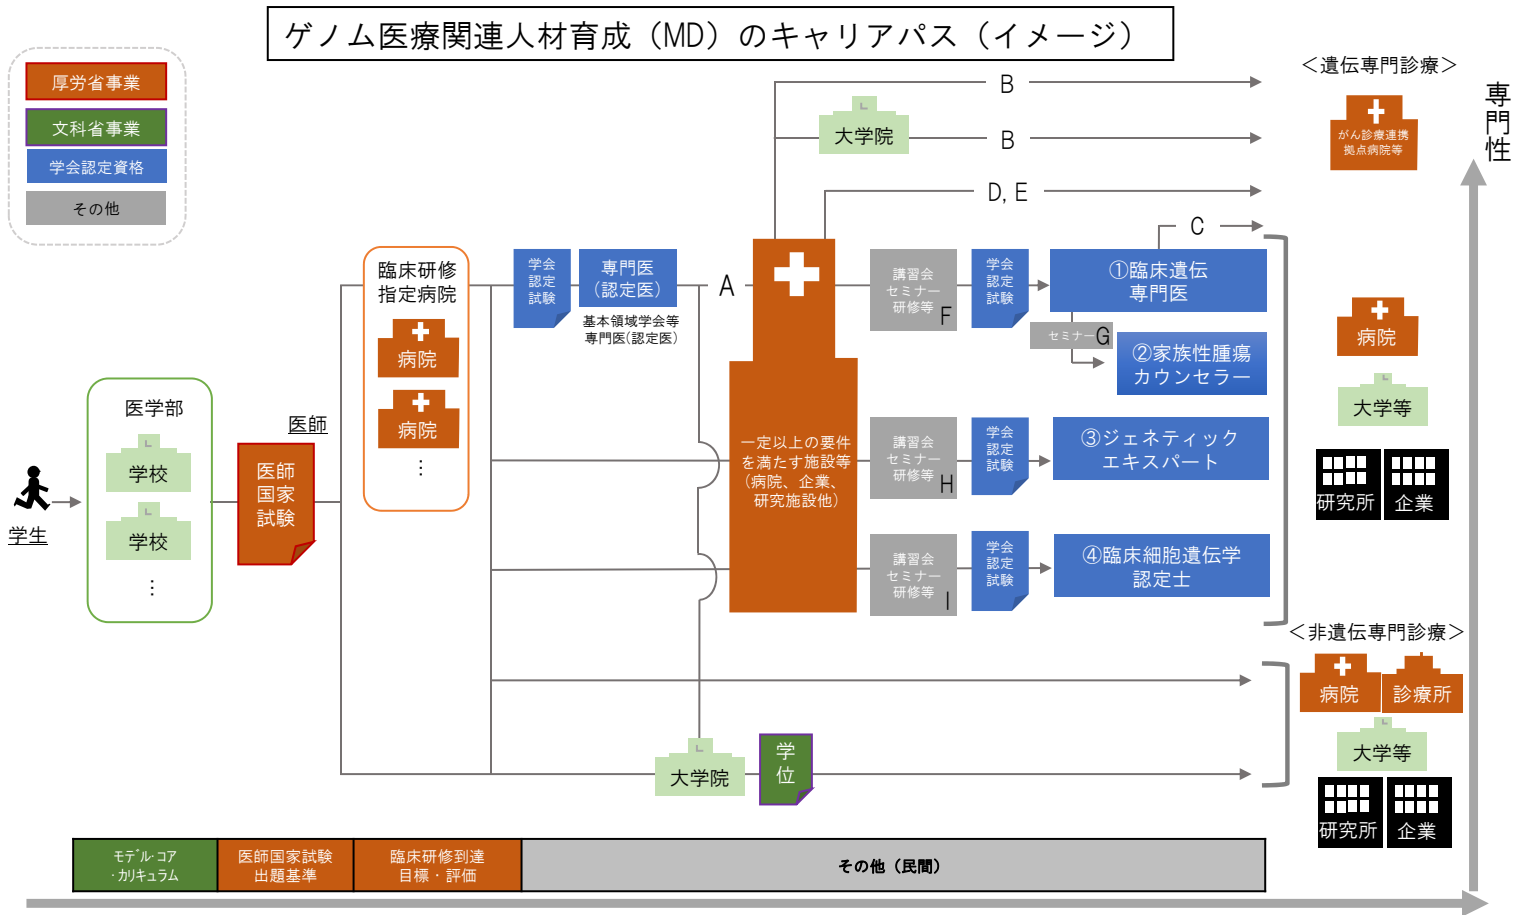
ゲノム医療関連人材育成（MD）のキャリアパス（イメージ）

厚労省事業
文科省事業
学会認定資格
その他

＜遺伝専門診療＞
がん診療連携拠点病院等

専門性

B
大学院
B
D, E
C

学生
医学部
学校
学校
⋮
医師
医師国家試験

臨床研修指定病院
病院
病院
⋮

学会認定試験
専門医（認定医）
基本領域学会等専門医（認定医）
A

一定以上の要件を満たす施設等（病院、企業、研究施設他）

講習会セミナー研修等 F
学会認定試験
①臨床遺伝専門医
セミナー G
②家族性腫瘍カウンセラー

講習会セミナー研修等 H
学会認定試験
③ジェネティックエキスパート

講習会セミナー研修等 I
学会認定試験
④臨床細胞遺伝学認定士

病院
大学等
研究所
企業

＜非遺伝専門診療＞
病院
診療所
大学等
研究所
企業

大学院
学位

| モデル･コア･カリキュラム | 医師国家試験出題基準 | 臨床研修到達目標・評価 | その他（民間） |
|---|---|---|---|